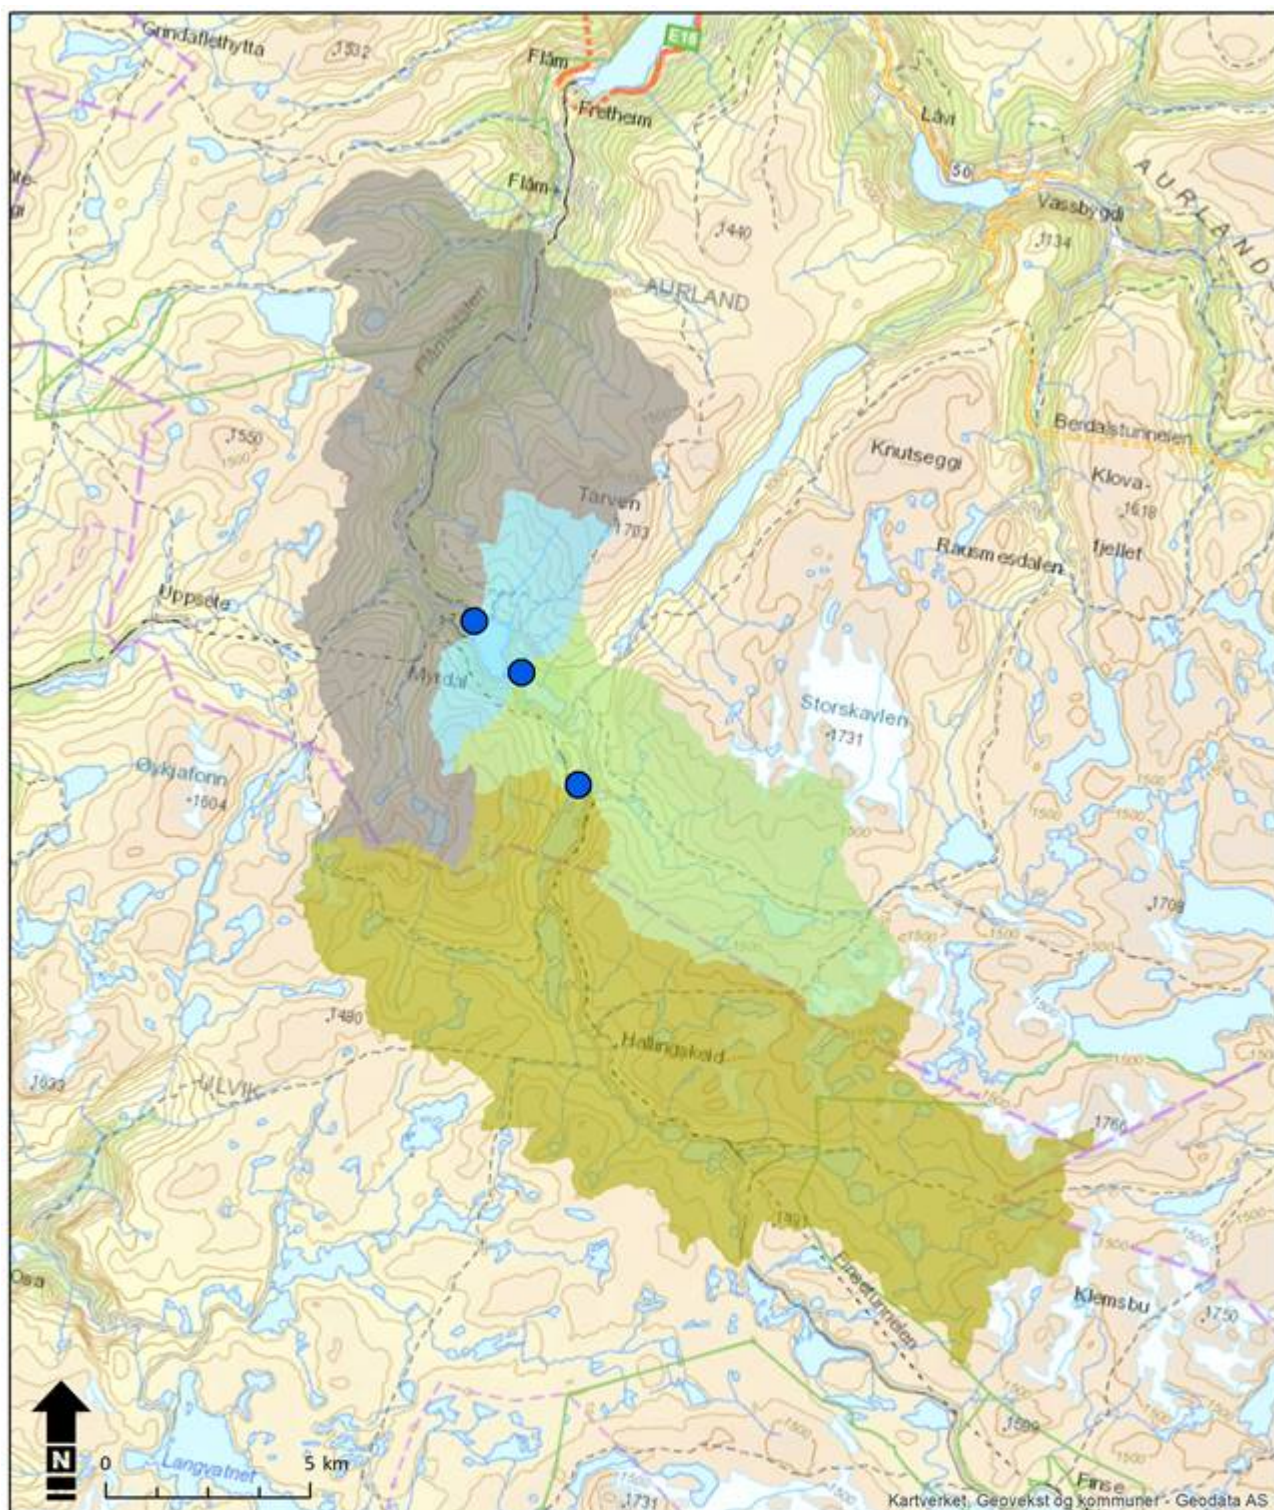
Grindaflethytta
1302
Flåm
E16
Fretheim
Flåm
Låvi
50
Vassbygdi
AURLAND
1440
1134
AURLAND
Flåmsdalen
1550
1500
Berdalstunnelen
Knutseggi
Klova-
1618
fjellet
Tarven
1703
Rausmesdalen
Uppsete
Myrdal
Storskavlen
1731
Øykjafonn
1604
1500
1709
1480
Hallingskeid
1633
ULVIK
1766
1391
Finsetunnelen
Osa
Klemsbu
1750
1589
N
0
5 km
Langvatnet
1731
Finse
Kartverket, Geovekst og kommuner - Geodata AS